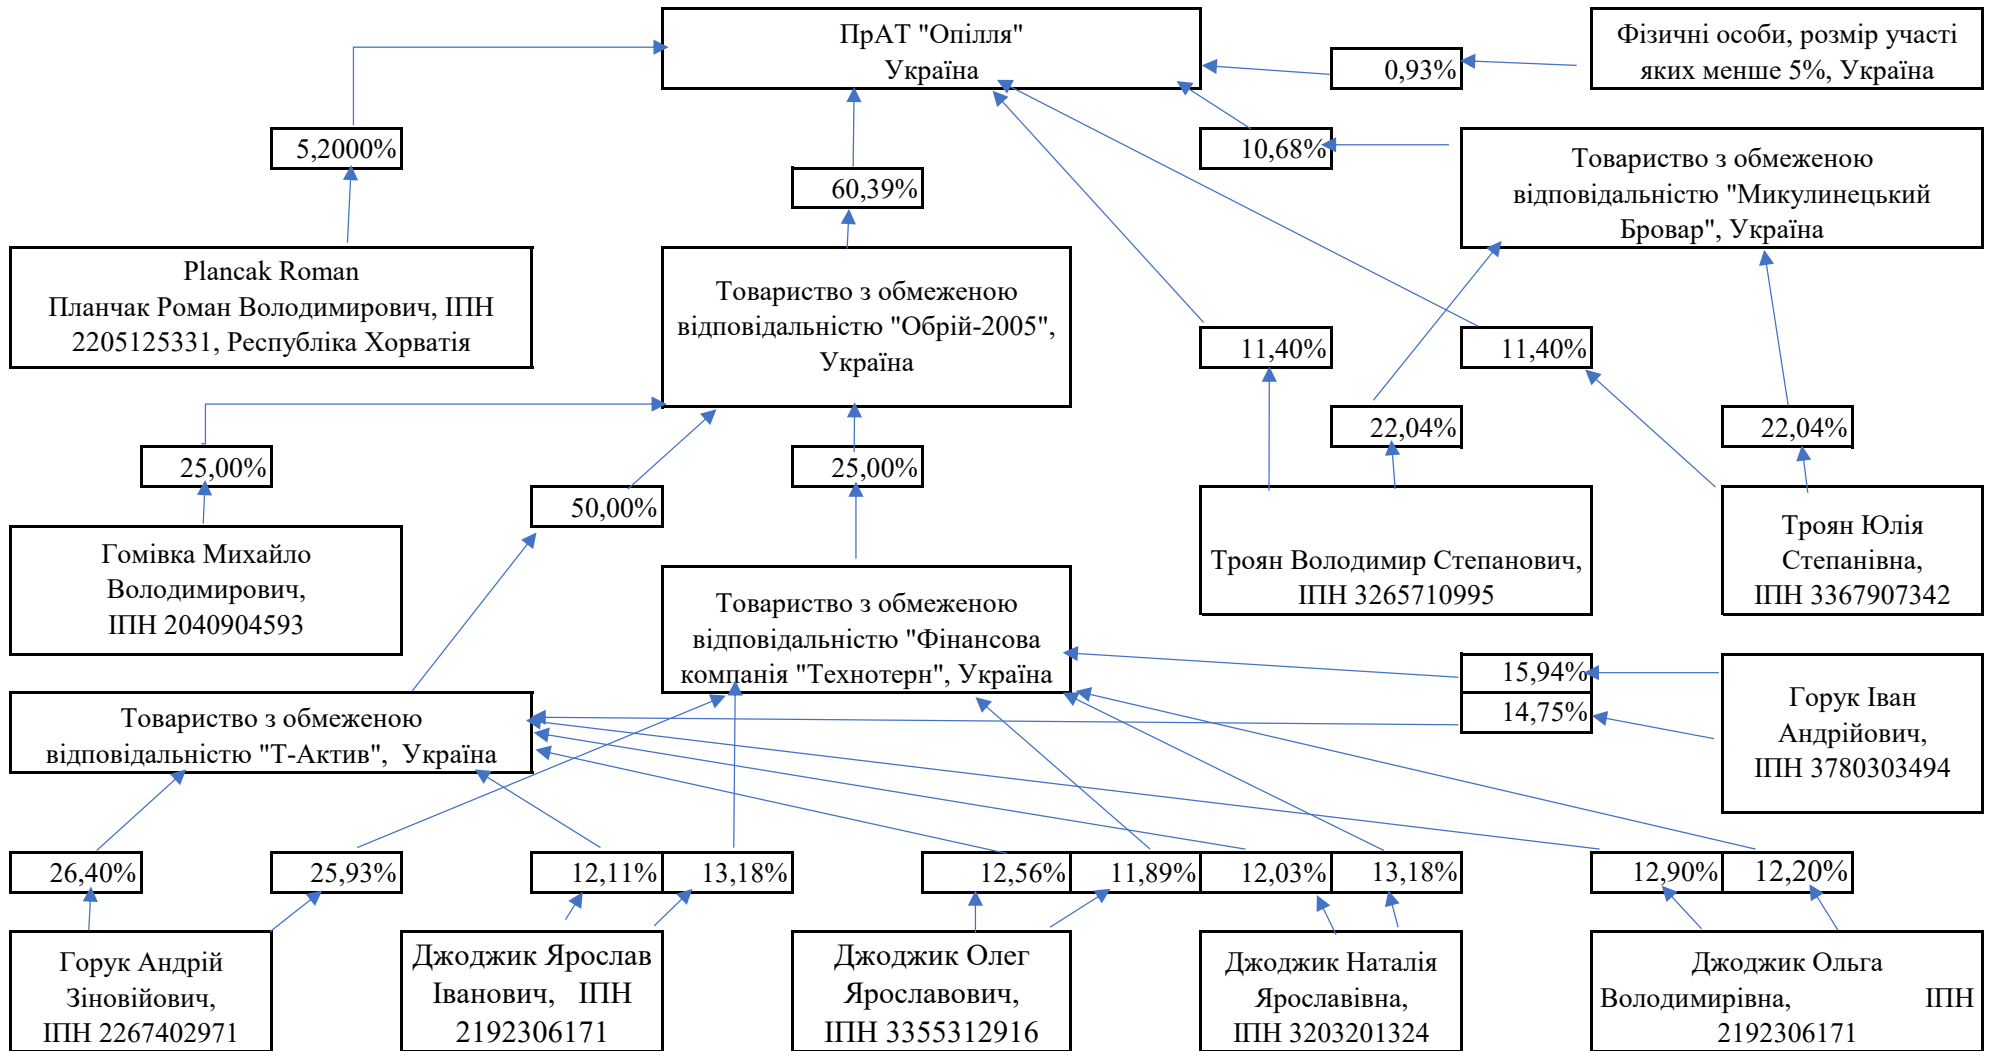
ПрАТ "Опілля"
Україна

Фізичні особи, розмір участі яких менше 5%, Україна

0,93%

5,2000%

60,39%

10,68%

Товариство з обмеженою відповідальністю "Микулинецький Бровар", Україна

Plancak Roman
Планчак Роман Володимирович, ІПН 2205125331, Республіка Хорватія

Товариство з обмеженою відповідальністю "Обрій-2005", Україна

11,40%

11,40%

22,04%

22,04%

25,00%

25,00%

50,00%

Гомівка Михайло Володимирович, ІПН 2040904593

Троян Володимир Степанович, ІПН 3265710995

Троян Юлія Степанівна, ІПН 3367907342

Товариство з обмеженою відповідальністю "Фінансова компанія "Технотерн", Україна

15,94%

14,75%

Горук Іван Андрійович, ІПН 3780303494

Товариство з обмеженою відповідальністю "Т-Актив", Україна

26,40%

25,93%

12,11%

13,18%

12,56%

11,89%

12,03%

13,18%

12,90%

12,20%

Горук Андрій Зіновійович, ІПН 2267402971

Джоджик Ярослав Іванович, ІПН 2192306171

Джоджик Олег Ярославович, ІПН 3355312916

Джоджик Наталія Ярославівна, ІПН 3203201324

Джоджик Ольга Володимирівна, ІПН 2192306171